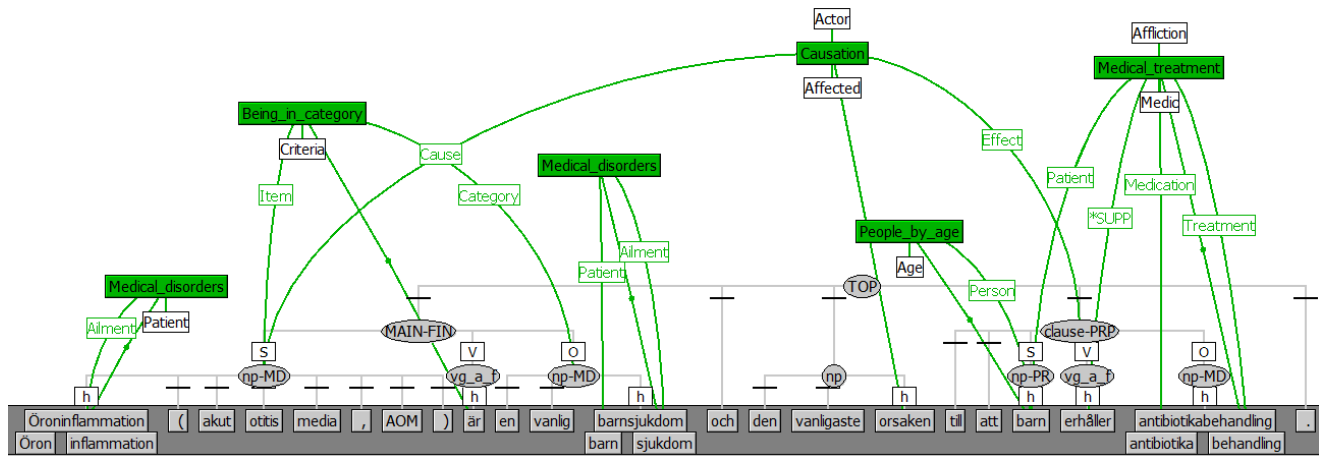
Actor
Causation
Affected
Affliction
Medical_treatment
Medic
Being_in_category
Criteria
Cause
Effect
Medical_disorders
Patient
Medication
Item
Category
Ailment
*SUPP
Treatment
People_by_age
Patient
Age
Medical_disorders
Person
TOP
Ailment
Patient
MAIN-FIN
clause-PRP
S
V
O
S
V
O
h
np-MD
vg_a_f
np-MD
h
np
h
np-PR
vg_a_f
np-MD
h
h
h
h
h
Öroninflammation
(
akut
otitis
media
,
AOM
)
är
en
vanlig
barnsjukdom
och
den
vanligaste
orsaken
till
att
barn
erhåller
antibiotikabehandling
.
Öron
inflammation
barn
sjukdom
antibiotika
behandling